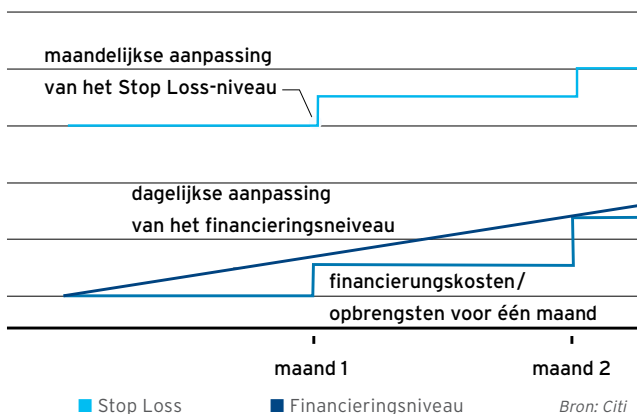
maandelijkse aanpassing
van het Stop Loss-niveau

dagelijkse aanpassing
van het financieringsneiveau

financierungskosten/
opbrengsten voor één maand

maand 1
maand 2

Stop Loss
Financieringsniveau
Bron: Citi